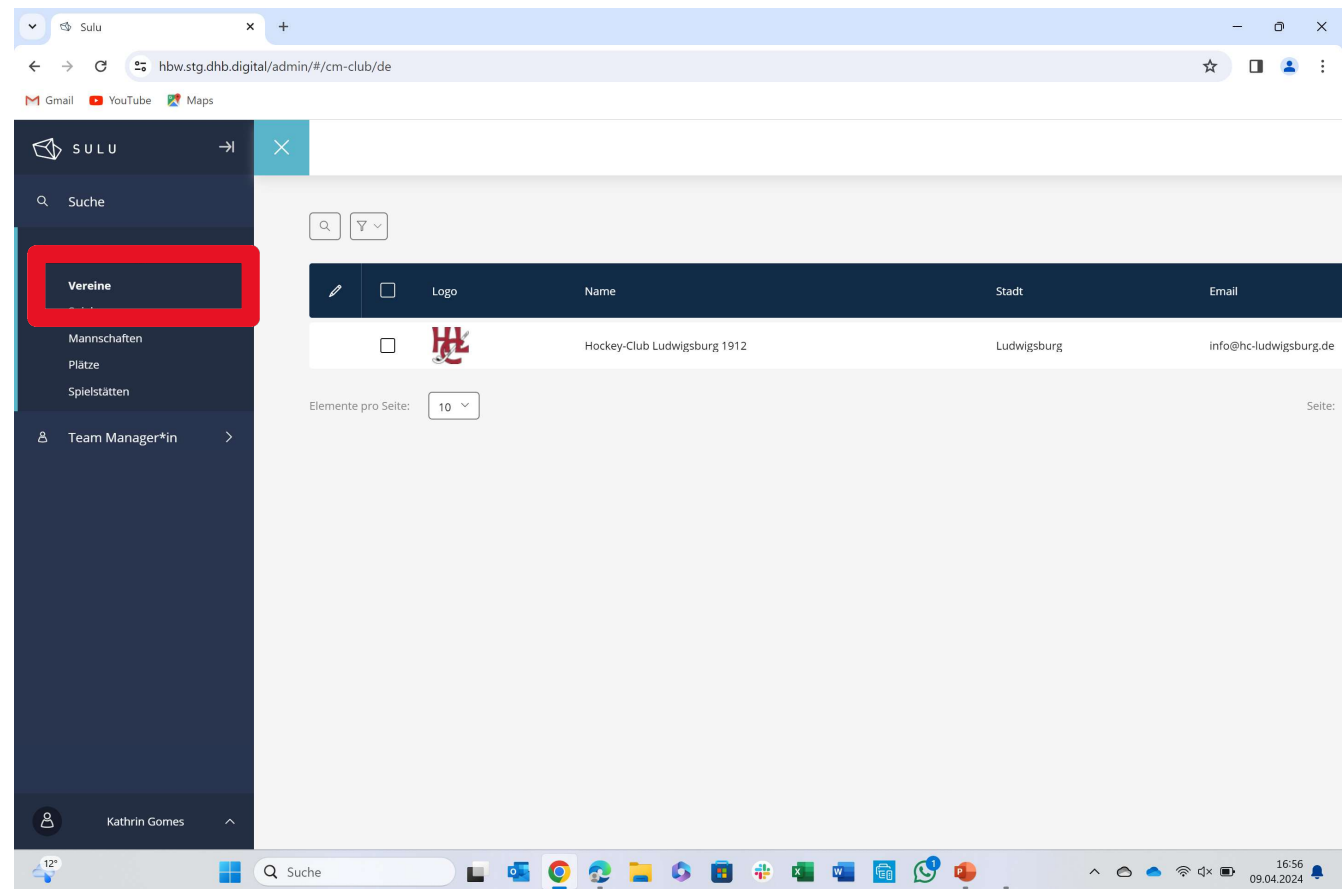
Sulu
hbw.stg.dhb.digital/admin/#/cm-club/de
Gmail YouTube Maps

SULU

Suche

Vereine
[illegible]
Mannschaften
Plätze
Spielstätten

Team Manager*in

Kathrin Gomes

| | | Logo | Name | Stadt | Email |
|---|---|---|---|---|---|
| | | HCL | Hockey-Club Ludwigsburg 1912 | Ludwigsburg | info@hc-ludwigsburg.de |

Elemente pro Seite: 10

Seite:

12°
Suche
16:56
09.04.2024